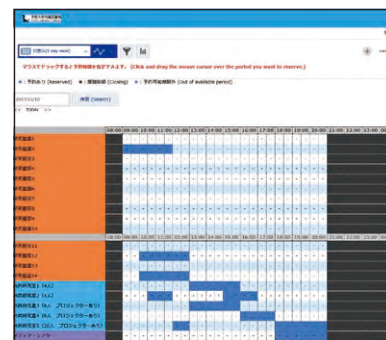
日(1 day mod)

マウスでドラッグすると予約時間を指定できます。(Click and drag the mouse cursor over the period you want to reserve.)

■：予約あり (Reserved) ■：閉館時間 (Closing) ■：予約可能期間外 (Out of available period)

検索 (Search)

< TODAY >

08:00 09:00 10:00 11:00 12:00 13:00 14:00 15:00 16:00 17:00 18:00 19:00 20:00 21:00 22:00 23:00

08:00 09:00 10:00 11:00 12:00 13:00 14:00 15:00 16:00 17:00 18:00 19:00 20:00 21:00 22:00 23:00

(4人)

(4人) プロジェクターあり

(8人) プロジェクターあり

(8人) プロジェクターあり

(12人) プロジェクターあり